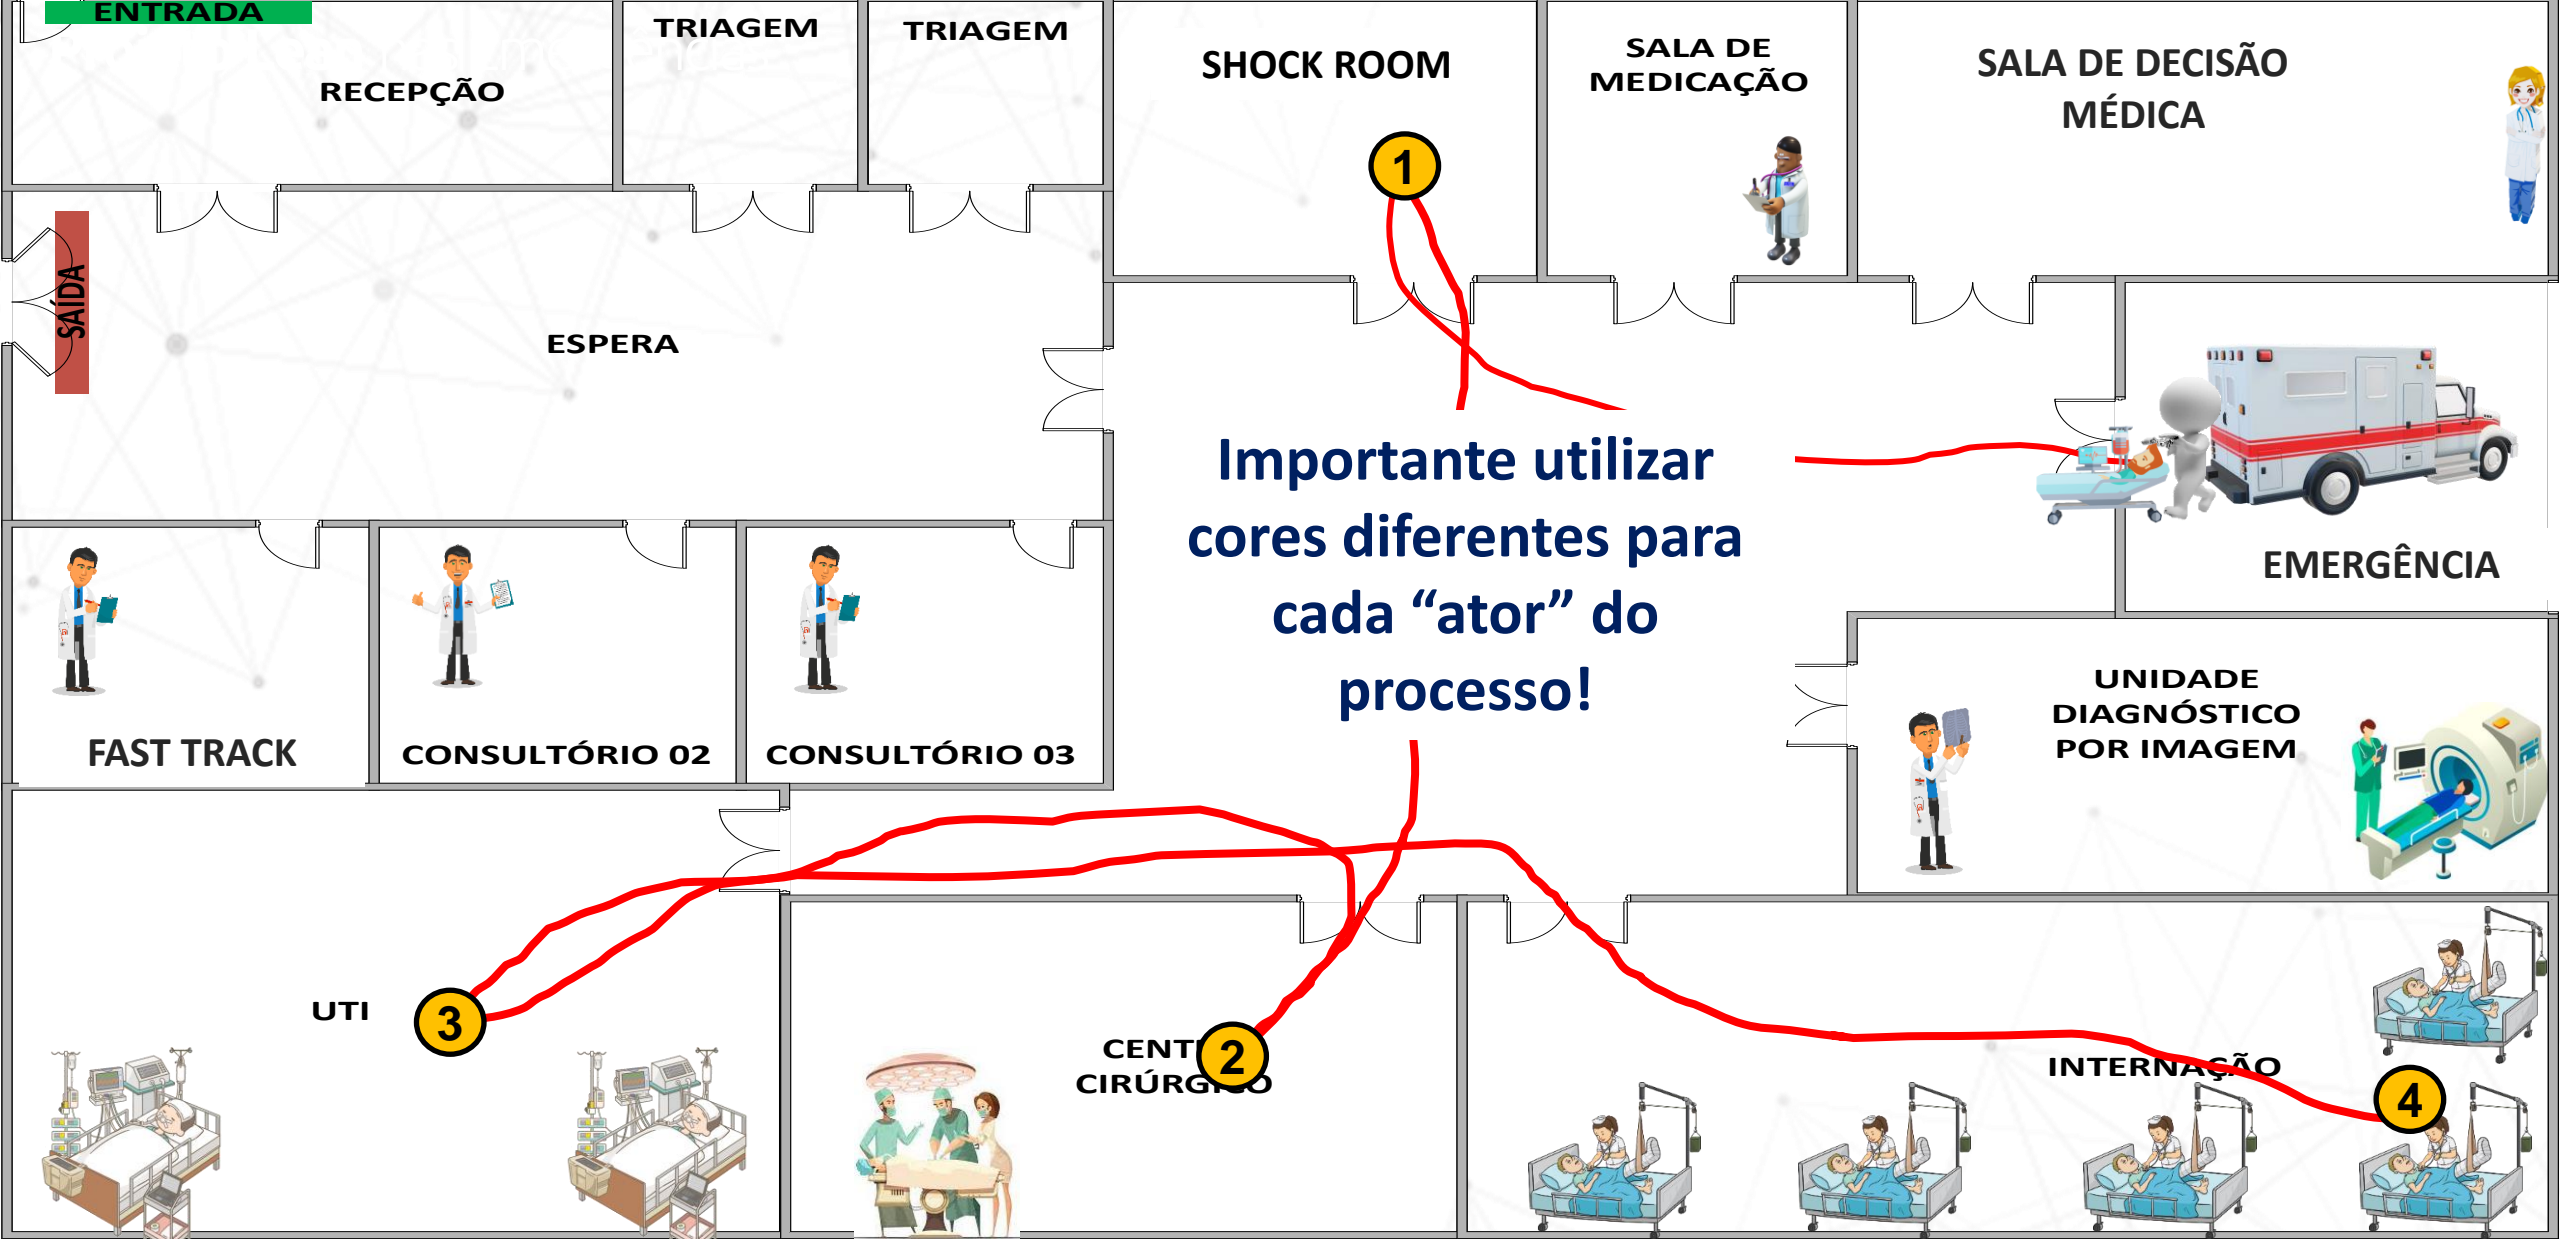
ENTRADA

RECEPÇÃO

TRIAGEM

TRIAGEM

SHOCK ROOM

SALA DE MEDICAÇÃO

SALA DE DECISÃO MÉDICA

1

SAÍDA

ESPERA

Importante utilizar cores diferentes para cada “ator” do processo!

EMERGÊNCIA

FAST TRACK

CONSULTÓRIO 02

CONSULTÓRIO 03

UNIDADE DIAGNÓSTICO POR IMAGEM

UTI

3

CENT 2

CIRÚRG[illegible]O

INTERNAÇÃO

4